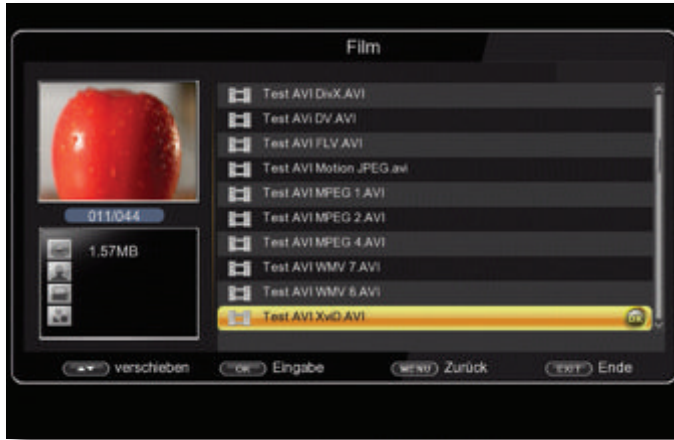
Film

011/044

1.57MB

Test AVI DivX.AVI
Test AVI DV.AVI
Test AVI FLV.AVI
Test AVI Motion JPEG.avi
Test AVI MPEG 1.AVI
Test AVI MPEG 2.AVI
Test AVI MPEG 4.AVI
Test AVI WMV 7.AVI
Test AVI WMV 8.AVI
Test AVI XviD.AVI

OK

verschieben OK Eingabe MENU Zurück EXIT Ende